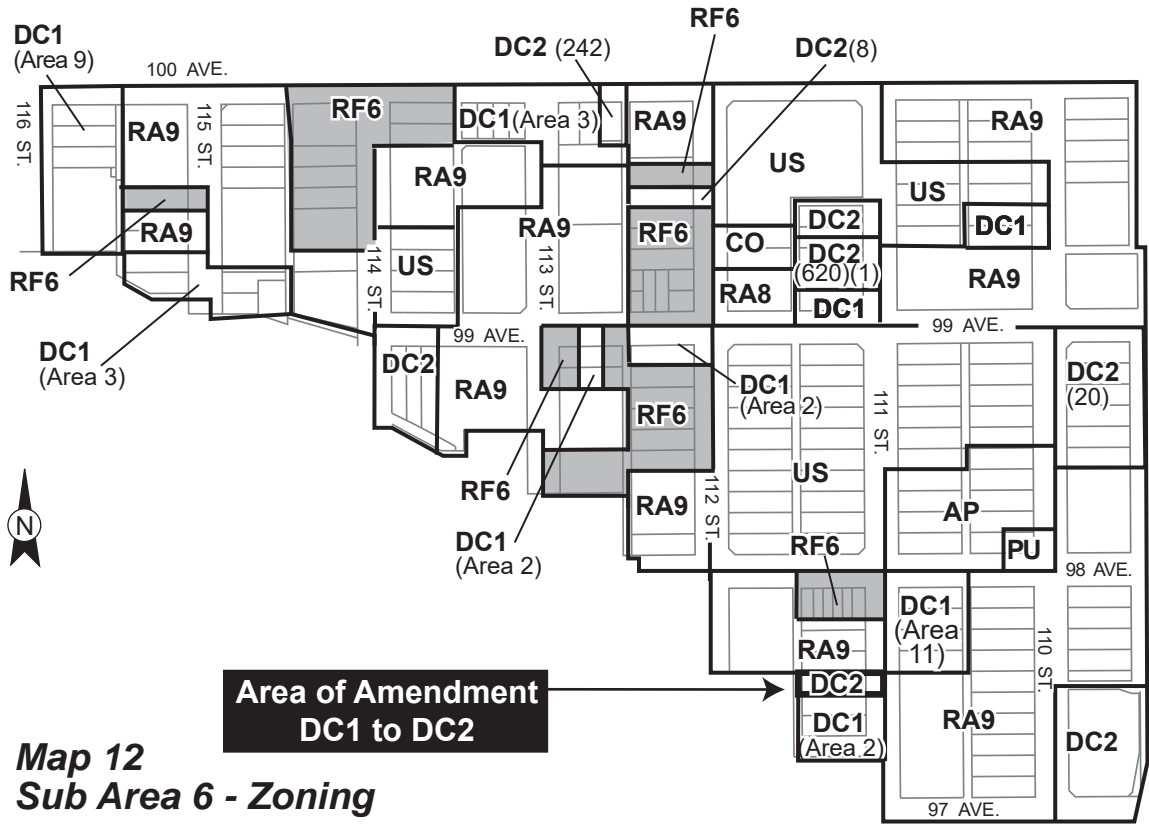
DC1 (Area 9)
100 AVE.
116 ST.
RA9
115 ST.
RF6
DC2 (242)
DC1(Area 3)
RF6
RA9
DC2(8)
US
RA9
RA9
RA9
RA9
RF6
RA9
US
DC1
RF6
114 ST.
US
113 ST.
RF6
CO
DC2
DC2 (620)(1)
RA9
RA8
DC1
DC1 (Area 3)
99 AVE.
99 AVE.
DC2
RA9
DC1 (Area 2)
RF6
111 ST.
DC2 (20)
US
RF6
RA9
112 ST.
AP
N
DC1 (Area 2)
RF6
PU
98 AVE.
DC1 (Area 11)
110 ST.
RA9
Area of Amendment DC1 to DC2
DC2
DC1 (Area 2)
RA9
DC2
Map 12
Sub Area 6 - Zoning
97 AVE.